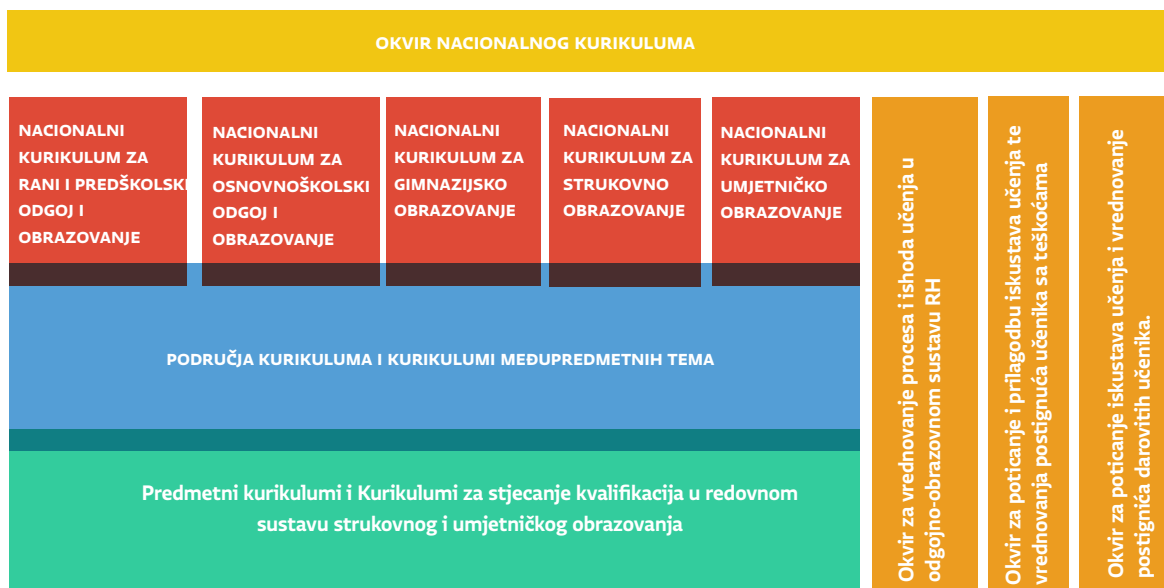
OKVIR NACIONALNOG KURIKULUMA

NACIONALNI KURIKULUM ZA RANI I PREDŠKOLSKI ODGOJ I OBRAZOVANJE

NACIONALNI KURIKULUM ZA OSNOVNOŠKOLSKI ODGOJ I OBRAZOVANJE

NACIONALNI KURIKULUM ZA GIMNAZIJSKO OBRAZOVANJE

NACIONALNI KURIKULUM ZA STRUKOVNO OBRAZOVANJE

NACIONALNI KURIKULUM ZA UMJETNIČKO OBRAZOVANJE

PODRUČJA KURIKULUMA I KURIKULUMI MEĐUPREDMETNIH TEMA

Predmetni kurikulumi i Kurikulumi za stjecanje kvalifikacija u redovnom sustavu strukovnog i umjetničkog obrazovanja

Okvir za vrednovanje procesa i ishoda učenja u odgojno-obrazovnom sustavu RH

Okvir za poticanje i prilagodbu iskustava učenja te vrednovanja postignuća učenika sa teškoćama

Okvir za poticanje iskustava učenja i vrednovanje postignića darovitih učenika.